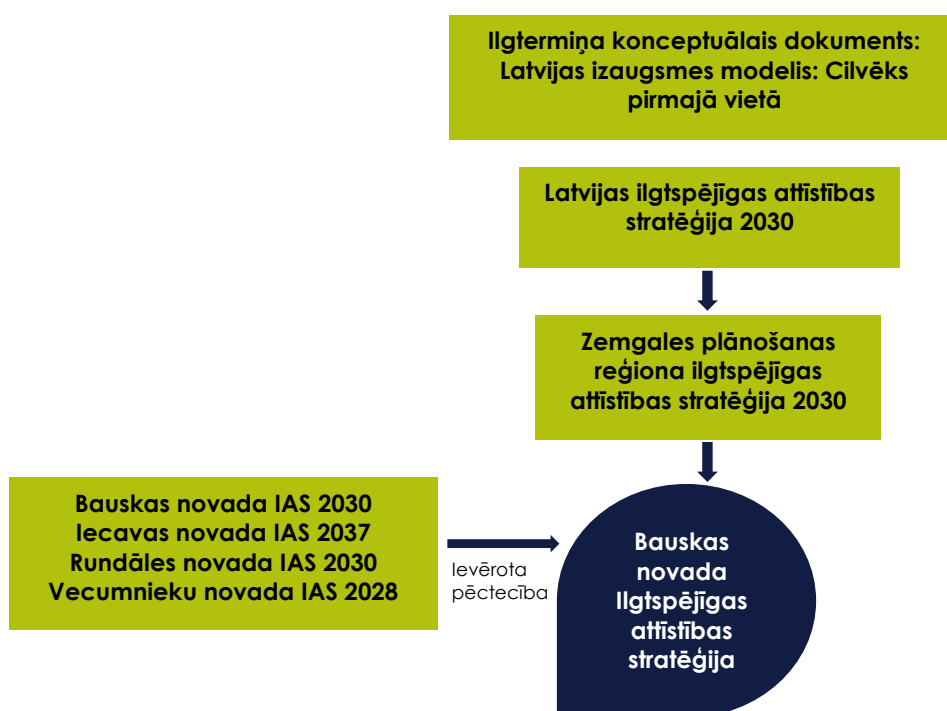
Ilgtermiņa konceptuālais dokuments: Latvijas izaugsmes modelis: Cilvēks pirmajā vietā

Latvijas ilgtspējīgas attīstības stratēģija 2030

Zemgales plānošanas reģiona ilgtspējīgas attīstības stratēģija 2030

Bauskas novada IAS 2030
Iecavas novada IAS 2037
Rundāles novada IAS 2030
Vecumnieku novada IAS 2028

Ievērota pēctecība

Bauskas novada Ilgtspējīgas attīstības stratēģija